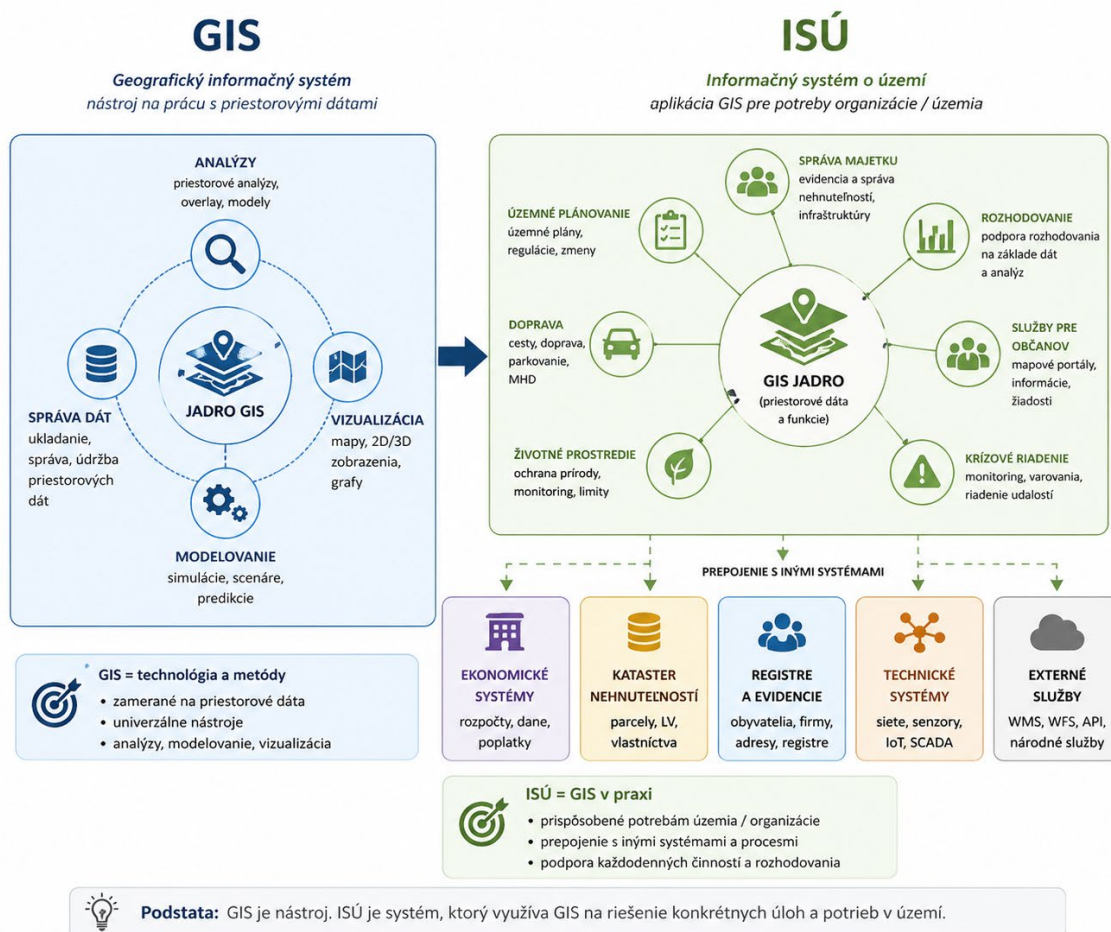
GIS

Geografický informačný systém
nástroj na prácu s priestorovými dátami

ANALÝZY
priestorové analýzy, overlay, modely

JADRO GIS

SPRÁVA DÁT
ukladanie, správa, údržba priestorových dát

VIZUALIZÁCIA
mapy, 2D/3D zobrazenia, grafy

MODELOVANIE
simulácie, scenáre, predikcie

GIS = technológia a metódy
• zamerané na priestorové dáta
• univerzálne nástroje
• analýzy, modelovanie, vizualizácia

ISÚ

Informačný systém o území
aplikácia GIS pre potreby organizácie / územia

SPRÁVA MAJETKU
evidencia a správa nehnuteľností, infraštruktúry

ÚZEMNÉ PLÁNOVANIE
územné plány, regulácie, zmeny

ROZHODOVANIE
podpora rozhodovania na základe dát a analýz

DOPRAVA
cesty, doprava, parkovanie, MHD

GIS JADRO
(priestorové dáta a funkcie)

SLUŽBY PRE OBČANOV
mapové portály, informácie, žiadosti

ŽIVOTNÉ PROSTREDIE
ochrana prírody, monitoring, limity

KRÍZOVÉ RIADENIE
monitoring, varovania, riadenie udalostí

PREPOJENIE S INÝMI SYSTÉMAMI

| EKONOMICKÉ SYSTÉMY | KATASTER NEHNUTEĽNOSTÍ | REGISTRE A EVIDENCIE | TECHNICKÉ SYSTÉMY | EXTERNÉ SLUŽBY |
|---|---|---|---|---|
| rozpočty, dane, poplatky | parcely, LV, vlastníctva | obyvatelia, firmy, adresy, registre | siete, senzory, IoT, SCADA | WMS, WFS, API, národné služby |

ISÚ = GIS v praxi
• prispôsobené potrebám územia / organizácie
• prepojenie s inými systémami a procesmi
• podpora každodenných činností a rozhodovania

Podstata: GIS je nástroj. ISÚ je systém, ktorý využíva GIS na riešenie konkrétnych úloh a potrieb v území.